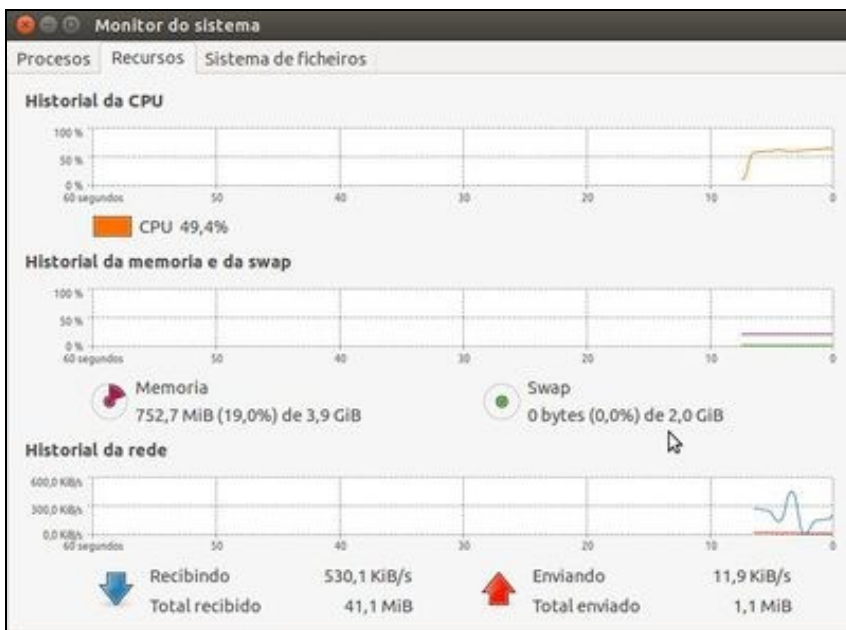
Monitor do sistema

Procesos Recursos Sistema de ficheiros

Historial da CPU

100 %
50 %
0 %
60 segundos 50 40 30 20 10 0

CPU 49,4%

Historial da memoria e da swap

100 %
50 %
0 %
60 segundos 50 40 30 20 10 0

Memoria
752,7 MiB (19,0%) de 3,9 GiB

Swap
0 bytes (0,0%) de 2,0 GiB

Historial da rede

600,0 KiB/s
300,0 KiB/s
0,0 KiB/s
60 segundos 50 40 30 20 10 0

Recibindo 530,1 KiB/s
Total recibido 41,1 MiB

Enviando 11,9 KiB/s
Total enviado 1,1 MiB